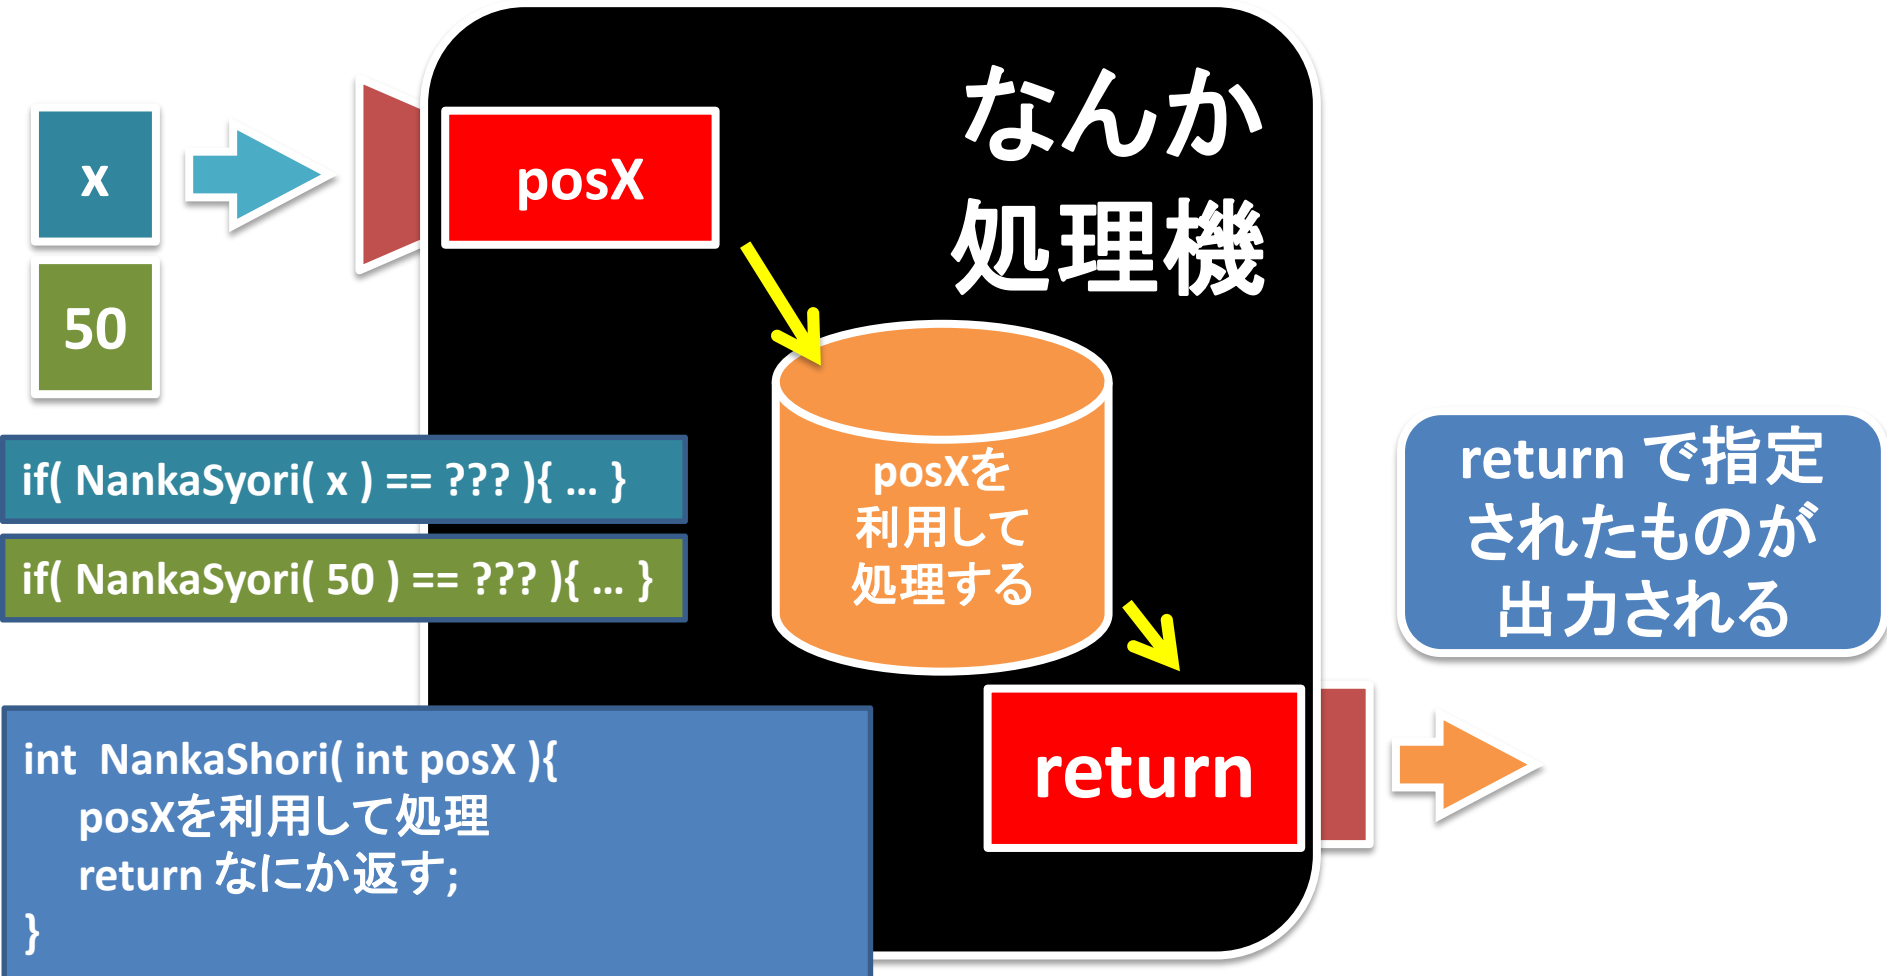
なんか
処理機

x

50

posX

if( NankaSyori( x ) == ??? ){ … }

if( NankaSyori( 50 ) == ??? ){ … }

posXを
利用して
処理する

return で指定
されたものが
出力される

return

int NankaShori( int posX ){
posXを利用して処理
return なにか返す;
}